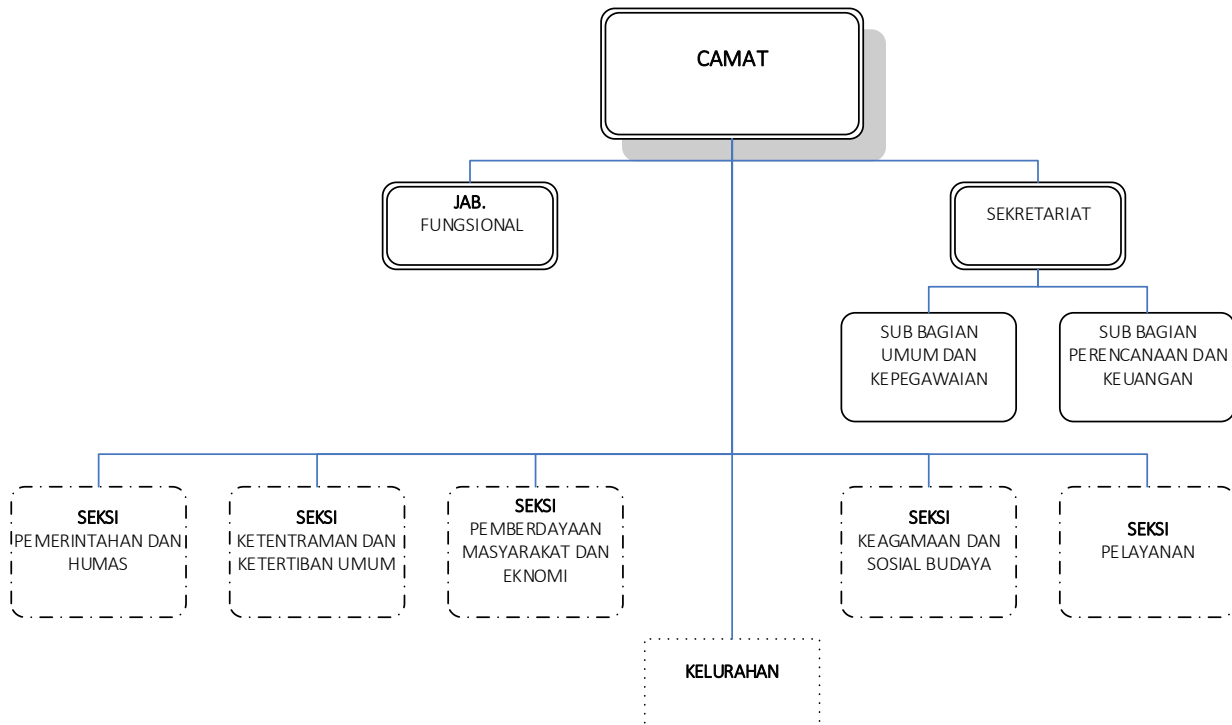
CAMAT

JAB.
FUNGSIONAL

SEKRETARIAT

SUB BAGIAN UMUM DAN KEPEGAWAIAN

SUB BAGIAN PERENCANAAN DAN KEUANGAN

SEKSI
PEMERINTAHAN DAN HUMAS

SEKSI
KETENTRAMAN DAN KETERTIBAN UMUM

SEKSI
PEMBERDAYAAN MASYARAKAT DAN EKNOMI

SEKSI
KEAGAMAAN DAN SOSIAL BUDAYA

SEKSI
PELAYANAN

KELURAHAN